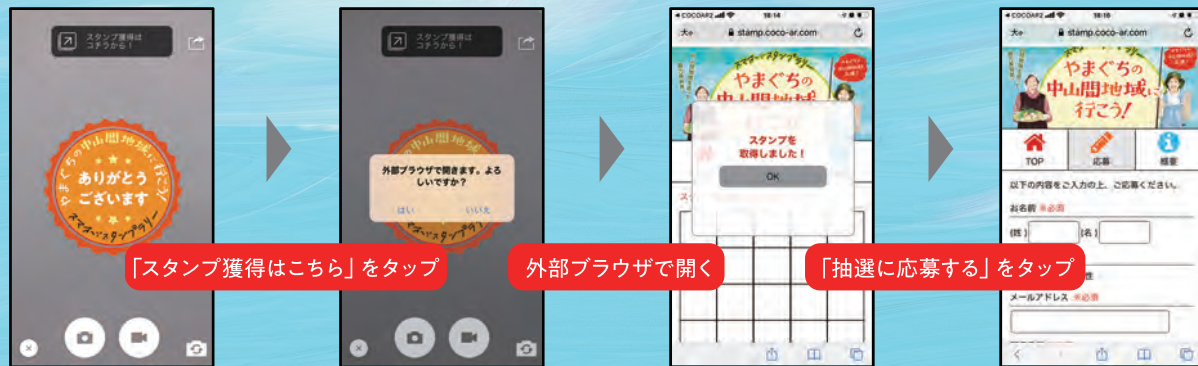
スタンプ獲得は
コチラから！

やまぐちの中山間地域に行こう！
ありがとう
ございます
スマホdeスタンプラリー

「スタンプ獲得はこちら」をタップ

スタンプ獲得は
コチラから！

外部ブラウザで開きます。よろしいですか？
はい　いいえ

外部ブラウザで開く

COCOAR2　18:14
大A　stamp.coco-ar.com
スマホdeスタンプラリー
やまぐちの中山間地域に
スタンプを
取得しました！
OK

COCOAR2　18:18
大A　stamp.coco-ar.com
スマホdeスタンプラリー
やまぐちの中山間地域に行こう！
TOP　応募　概要
以下の内容をご入力の上、ご応募ください。
お名前 ※必須
(姓)　(名)
性
メールアドレス ※必須

「抽選に応募する」をタップ